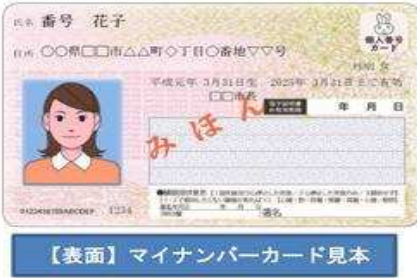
氏名 番号 花子

住所 ○○県□□市△△町◇丁目○番地▽▽号

個人番号カード

性別 女

平成元年 3月31日生 2025年 3月31日まで有効

□□市長

電子証明書の有効期限

年 月 日

みほん

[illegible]

署名

0123456789ABCDEF 1234

【表面】マイナンバーカード見本